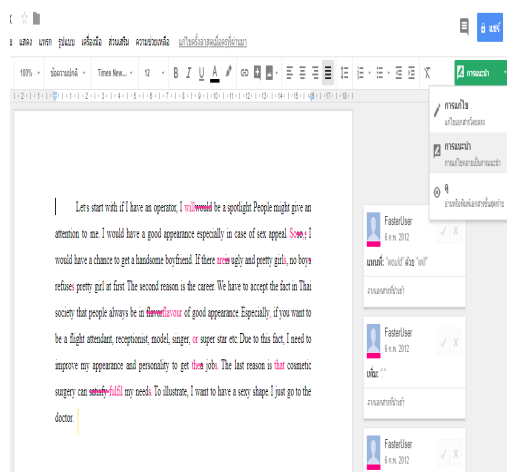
แสดง แทรก รูปแบบ เครื่องมือ ส่วนเสริม ความช่วยเหลือ แก้ไขครั้งล่าสุดเมื่อสักครู่นี้

แชร์

100% ข้อความปกติ Times New... 12 B I U A

การแนะนำ

การแก้ไข
แก้ไขเอกสารโดยตรง

การแนะนำ
การแก้ไขกลายเป็นการแนะนำ

ดู
อ่านหรือพิมพ์เอกสารขั้นสุดท้าย

Let's start with if I have an operator, I willwould be a spotlight People might give an attention to me. I would have a good appearance especially in case of sex appeal. Soo, I would have a chance to get a handsome boyfriend. If there areis ugly and pretty girls, no boys refuses pretty girl at first. The second reason is the career. We have to accept the fact in Thai society that people always be in flavorflavour of good appearance Especially, if you want to be a flight attendant, receptionist, model, singer, or super star etc. Due to this fact, I need to improve my appearance and personality to get thei jobs. The last reason is that cosmetic surgery can satisfy fulfil my needs. To illustrate, I want to have a sexy shape I just go to the doctor.

FasterUser
6 ก.พ. 2012
แทนที่: "would" ด้วย "will"
ตอบกลับหรือเพิ่มคนอื่น

FasterUser
6 ก.พ. 2012
เพิ่ม: ","
ตอบกลับหรือเพิ่มคนอื่น

FasterUser
6 ก.พ. 2012